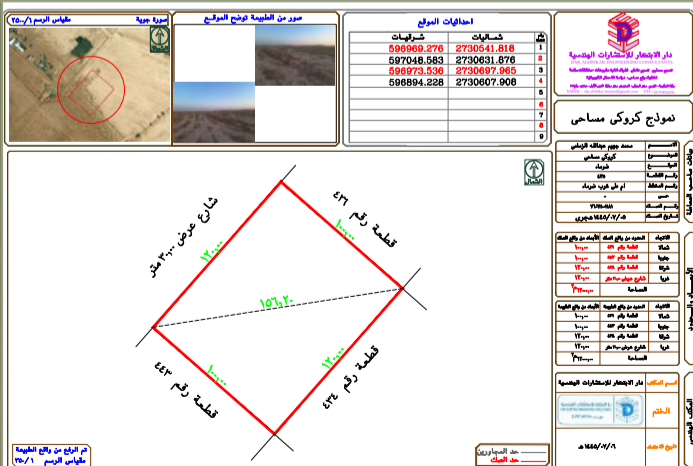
صورة جوية
مقياس الرسم ١/٢٥٠٠

صور من الطبيعة توضح الموقع

احداثيات الموقع

| م | شماليات | شرقيات |
|---|---|---|
| 1 | 2730541.818 | 596969.276 |
| 2 | 2730631.876 | 597048.583 |
| 3 | 2730697.965 | 596973.536 |
| 4 | 2730607.906 | 596894.228 |
| 5 | | |
| 6 | | |
| 7 | | |
| 8 | | |
| 9 | | |
| 10 | | |

دار الابتكار للاستشارات الهندسية
DAR ALEBTKAR ENGINEERING CONSULTANTS

نموذج كروكي مساحي

بيانات صاحب المعاملة
الاسم: محمد وجيهم عبدالله الزهراني
الموضوع: كروكي مساحي
المدينة: شرماء
رقم القطعة: ٤٣٥
رقم المخطط: أم علي غرب شرماء
الحي: -
رقم الصك: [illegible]
تاريخ الصك: ١٤٤٥/٠٢/٠٥ هجري

الأطوال والحدود

| الاتجاه | الحدود من واقع الصك | الأطوال من واقع الصك |
|---|---|---|
| شمالا | قطعة رقم ٤٣٦ | ١٠٠,٠٠ |
| جنوبا | قطعة رقم ٤٣٤ | ١٠٠,٠٠ |
| شرقا | قطعة رقم ٤٤٣ | ١٢٠,٠٠ |
| غربا | شارع عرض ٣٠ متر | ١٢٠,٠٠ |
| المساحة | | ١٢٠٠٠م٢ |

| الاتجاه | الحدود من واقع الطبيعة | الأطوال من واقع الطبيعة |
|---|---|---|
| شمالا | قطعة رقم ٤٣٦ | ١٠٠,٠٠ |
| جنوبا | قطعة رقم ٤٣٤ | ١٠٠,٠٠ |
| شرقا | قطعة رقم ٤٤٣ | ١٢٠,٠٠ |
| غربا | شارع عرض ٣٠ متر | ١٢٠,٠٠ |
| المساحة | | ١٢٠٠٠م٢ |

المكتب الهندسي
اسم المكتب: دار الابتكار للاستشارات الهندسية
الختم
تاريخ الاعتماد: ١٤٤٥/٠٢/٠٦ هـ

قطعة رقم ٤٣٦
١٠٠,٠٠
شارع عرض ٣٠,٠٠ متر
١٢٠,٠٠
١٥٦,٢٠
قطعة رقم ٤٣٤
١٢٠,٠٠
قطعة رقم ٤٤٣
١٠٠,٠٠

تم الرفع من واقع الطبيعة
مقياس الرسم ١/٢٥٠٠

حد المجاورين
حد الصك